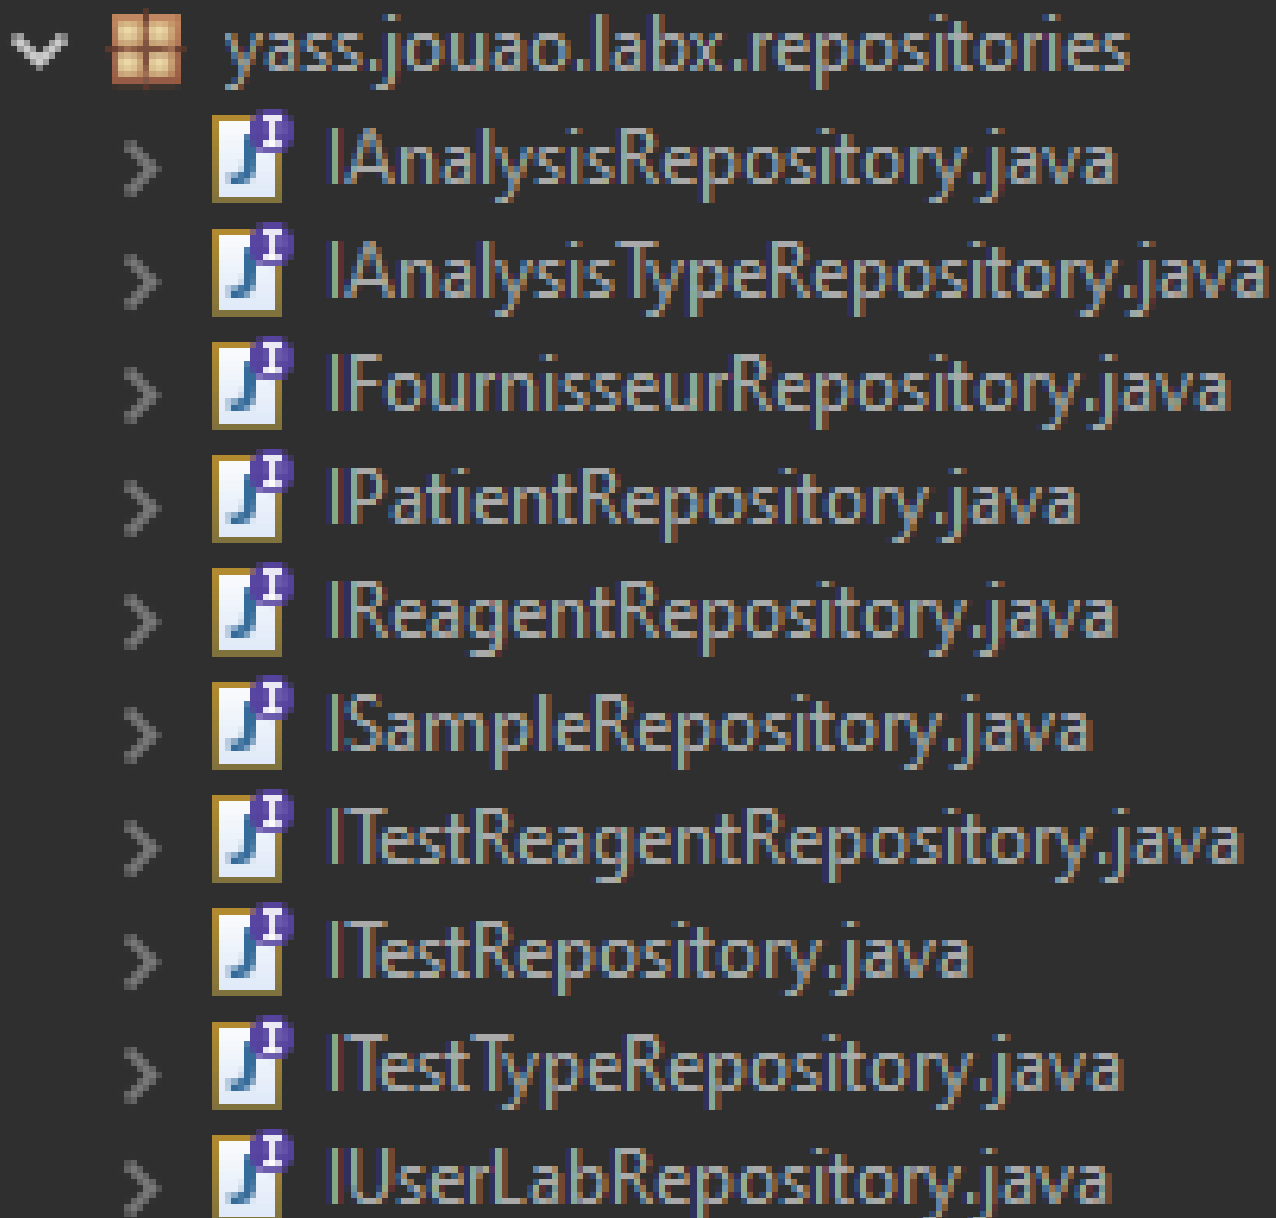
yass.jouao.labx.repositories
IAnalysisRepository.java
IAnalysisTypeRepository.java
IFournisseurRepository.java
IPatientRepository.java
IReagentRepository.java
ISampleRepository.java
ITestReagentRepository.java
ITestRepository.java
ITestTypeRepository.java
IUserLabRepository.java